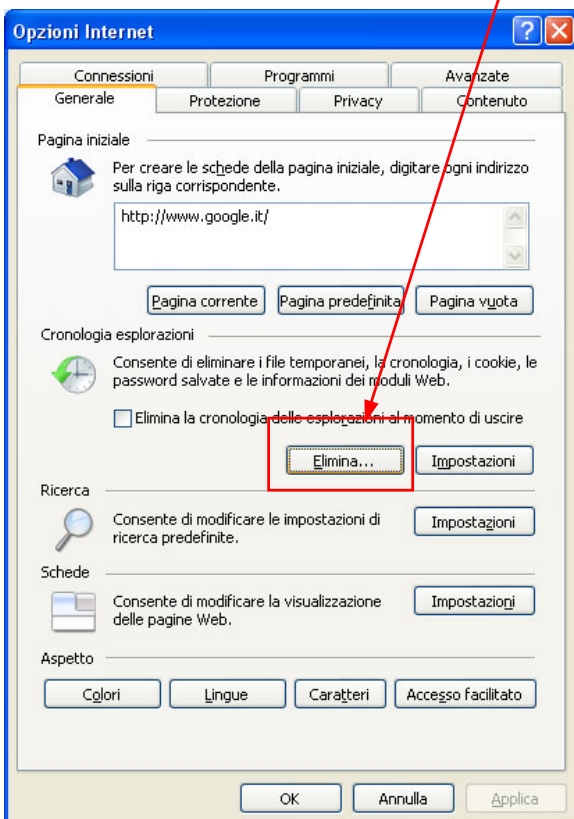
Opzioni Internet

Connessioni
Programmi
Avanzate
Generale
Protezione
Privacy
Contenuto

Pagina iniziale

Per creare le schede della pagina iniziale, digitare ogni indirizzo sulla riga corrispondente.

http://www.google.it/

Pagina corrente
Pagina predefinita
Pagina vuota

Cronologia esplorazioni

Consente di eliminare i file temporanei, la cronologia, i cookie, le password salvate e le informazioni dei moduli Web.

Elimina la cronologia delle esplorazioni al momento di uscire

Elimina...
Impostazioni

Ricerca

Consente di modificare le impostazioni di ricerca predefinite.

Impostazioni

Schede

Consente di modificare la visualizzazione delle pagine Web.

Impostazioni

Aspetto

Colori
Lingue
Caratteri
Accesso facilitato

OK
Annulla
Applica